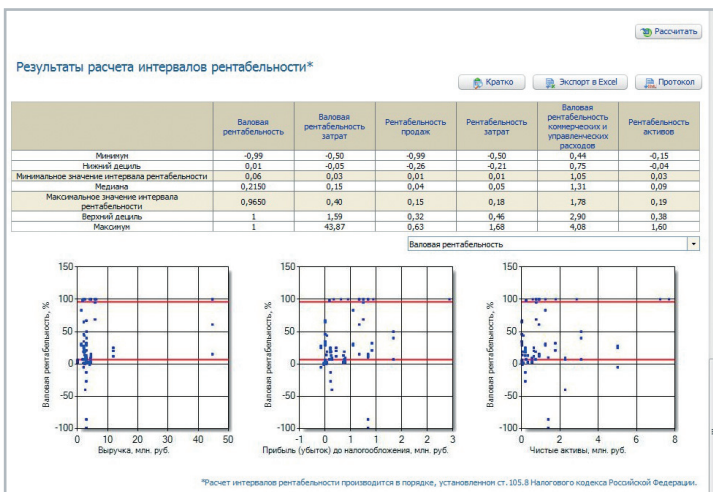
Рассчитать

Результаты расчета интервалов рентабельности*

Кратко

Экспорт в Excel

Протокол

| | Валовая рентабельность | Валовая рентабельность затрат | Рентабельность продаж | Рентабельность затрат | Валовая рентабельность коммерческих и управленческих расходов | Рентабельность активов |
|---|---|---|---|---|---|---|
| Минимум | -0,99 | -0,50 | -0,99 | -0,50 | 0,44 | -0,15 |
| Нижний дециль | 0,01 | -0,05 | -0,26 | -0,21 | 0,75 | -0,04 |
| Минимальное значение интервала рентабельности | 0,06 | 0,03 | 0,01 | 0,01 | 1,05 | 0,03 |
| Медиана | 0,2150 | 0,15 | 0,04 | 0,05 | 1,31 | 0,09 |
| Максимальное значение интервала рентабельности | 0,9650 | 0,40 | 0,15 | 0,18 | 1,78 | 0,19 |
| Верхний дециль | 1 | 1,59 | 0,32 | 0,46 | 2,90 | 0,38 |
| Максимум | 1 | 43,87 | 0,63 | 1,68 | 4,08 | 1,60 |

Валовая рентабельность

150
100
50
0
-50
-100
Валовая рентабельность, %
0 10 20 30 40 50
Выручка, млн. руб.

150
100
50
0
-50
-100
Валовая рентабельность, %
-1 0 1 2 3
Прибыль (убыток) до налогообложения, млн. руб.

150
100
50
0
-50
-100
Валовая рентабельность, %
0 2 4 6 8
Чистые активы, млн. руб.

*Расчет интервалов рентабельности производится в порядке, установленном ст. 105.8 Налогового кодекса Российской Федерации.